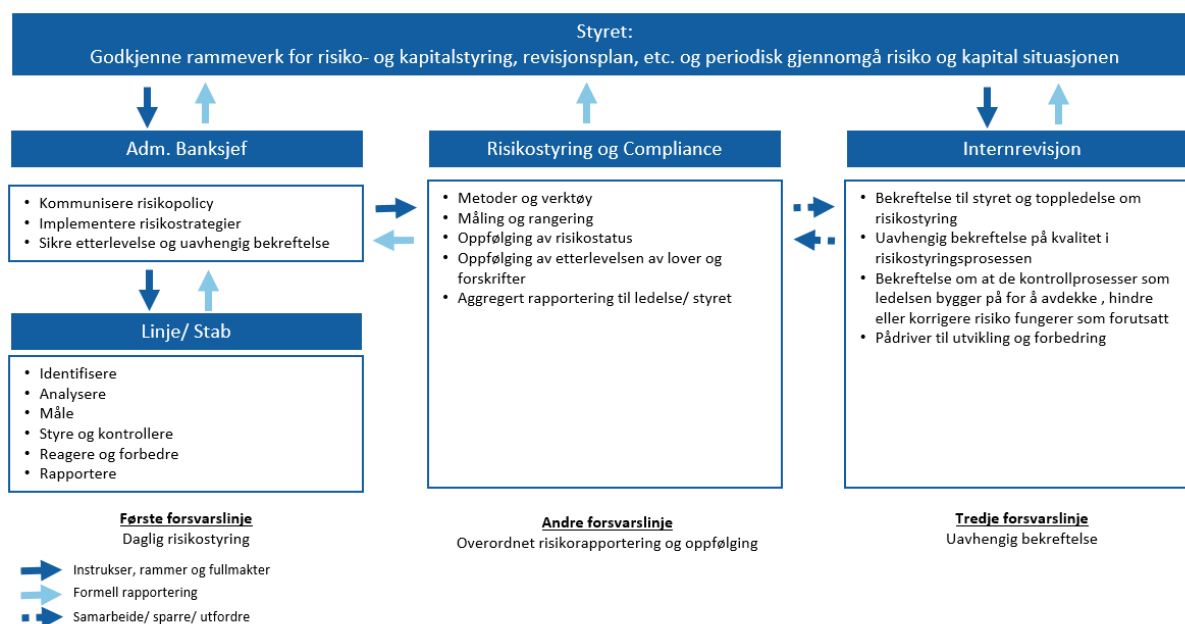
Styret:
Godkjenne rammeverk for risiko- og kapitalstyring, revisjonsplan, etc. og periodisk gjennomgå risiko og kapital situasjonen

Adm. Banksjef

- Kommunisere risikopolicy
- Implementere risikostrategier
- Sikre etterlevelse og uavhengig bekreftelse

Linje/ Stab

- Identifisere
- Analysere
- Måle
- Styre og kontrollere
- Reagere og forbedre
- Rapportere

Første forsvarslinje
Daglig risikostyring

Risikostyring og Compliance

- Metoder og verktøy
- Måling og rangering
- Oppfølging av risikostatus
- Oppfølging av etterlevelsen av lover og forskrifter
- Aggregert rapportering til ledelsen/ styret

Andre forsvarslinje
Overordnet risikorapportering og oppfølging

Internrevisjon

- Bekreftelse til styret og toppledelse om risikostyring
- Uavhengig bekreftelse på kvalitet i risikostyringsprosessen
- Bekreftelse om at de kontrollprosesser som ledelsen bygger på for å avdekke , hindre eller korrigere risiko fungerer som forutsatt
- Pådriver til utvikling og forbedring

Tredje forsvarslinje
Uavhengig bekreftelse

Instrukser, rammer og fullmakter
Formell rapportering
Samarbeide/ sparre/ utfordre